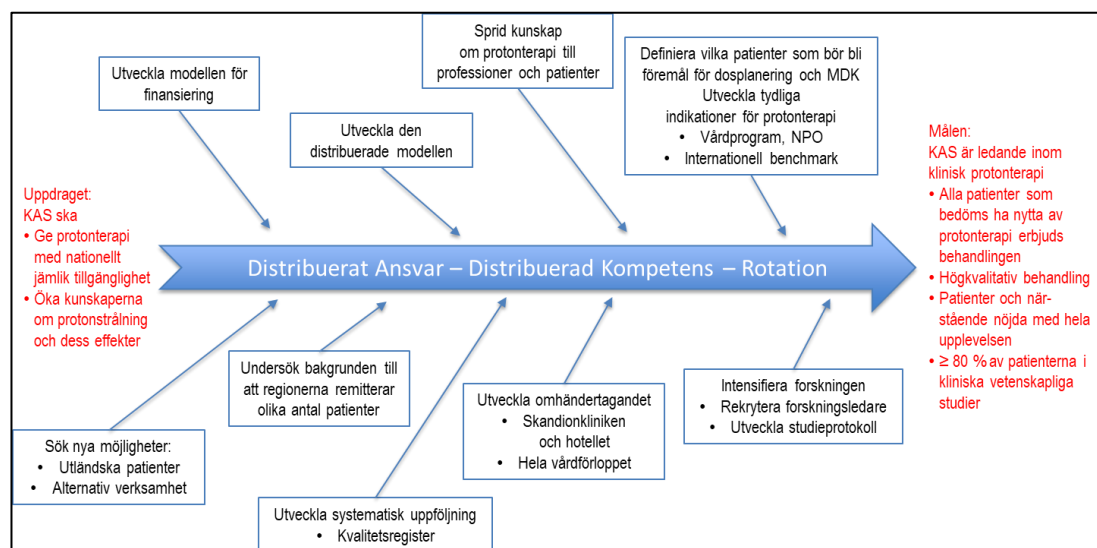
Utveckla modellen för finansiering

Utveckla den distribuerade modellen

Sprid kunskap om protonterapi till professioner och patienter

Definiera vilka patienter som bör bli föremål för dosplanering och MDK
Utveckla tydliga indikationer för protonterapi
• Vårdprogram, NPO
• Internationell benchmark

Uppdraget:
KAS ska
• Ge protonterapi med nationellt jämlik tillgänglighet
• Öka kunskaperna om protonstrålning och dess effekter

Distribuerat Ansvar – Distribuerad Kompetens – Rotation

Målen:
KAS är ledande inom klinisk protonterapi
• Alla patienter som bedöms ha nytta av protonterapi erbjuds behandlingen
• Högkvalitativ behandling
• Patienter och närstående nöjda med hela upplevelsen
• ≥ 80 % av patienterna i kliniska vetenskapliga studier

Undersök bakgrunden till att regionerna remitterar olika antal patienter

Utveckla omhändertagandet
• Skandionkliniken och hotellet
• Hela vårdförloppet

Intensifiera forskningen
• Rekrytera forskningsledare
• Utveckla studieprotokoll

Sök nya möjligheter:
• Utländska patienter
• Alternativ verksamhet

Utveckla systematisk uppföljning
• Kvalitetsregister